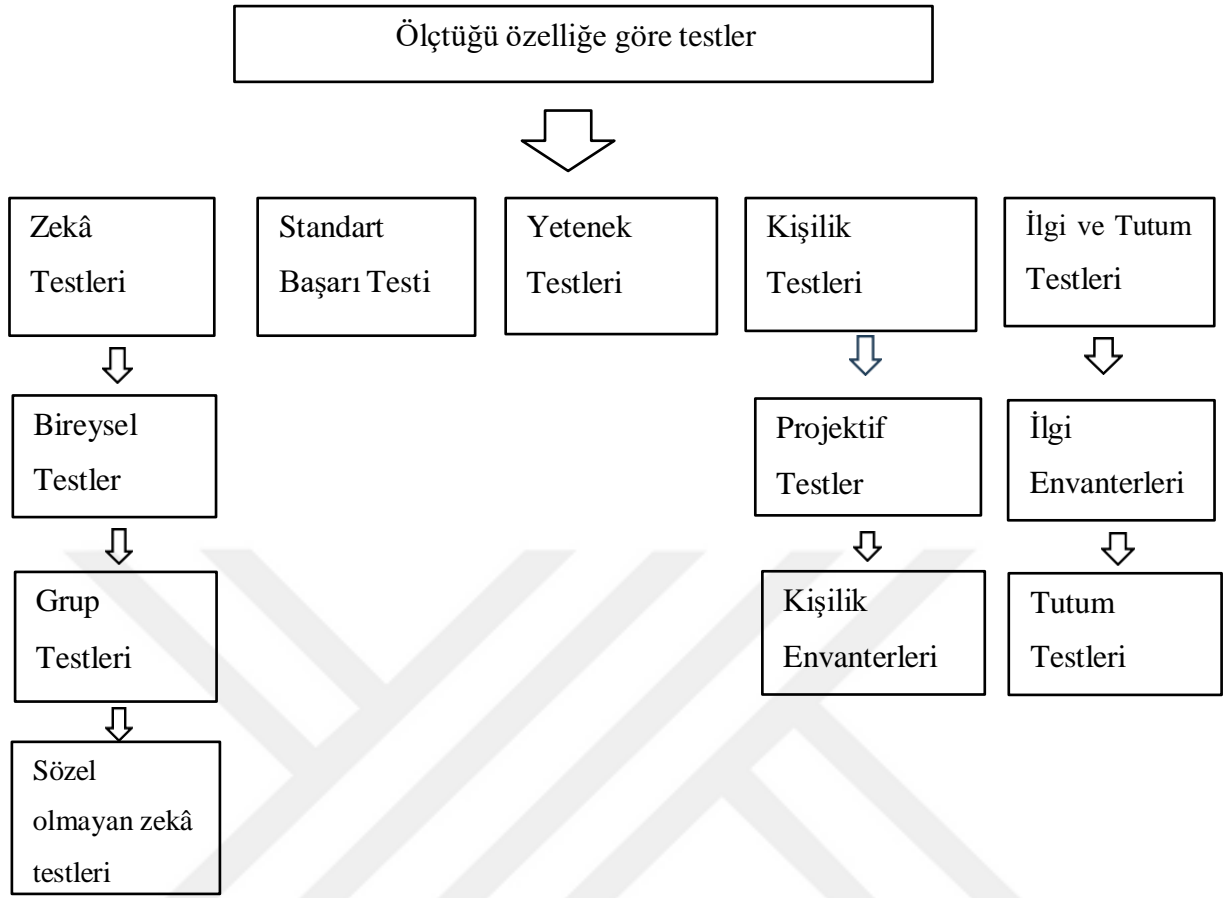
Ölçtüğü özelliğe göre testler

Zekâ Testleri

Standart Başarı Testi

Yetenek Testleri

Kişilik Testleri

İlgi ve Tutum Testleri

Bireysel Testler

Grup Testleri

Sözel olmayan zekâ testleri

Projektif Testler

Kişilik Envanterleri

İlgi Envanterleri

Tutum Testleri